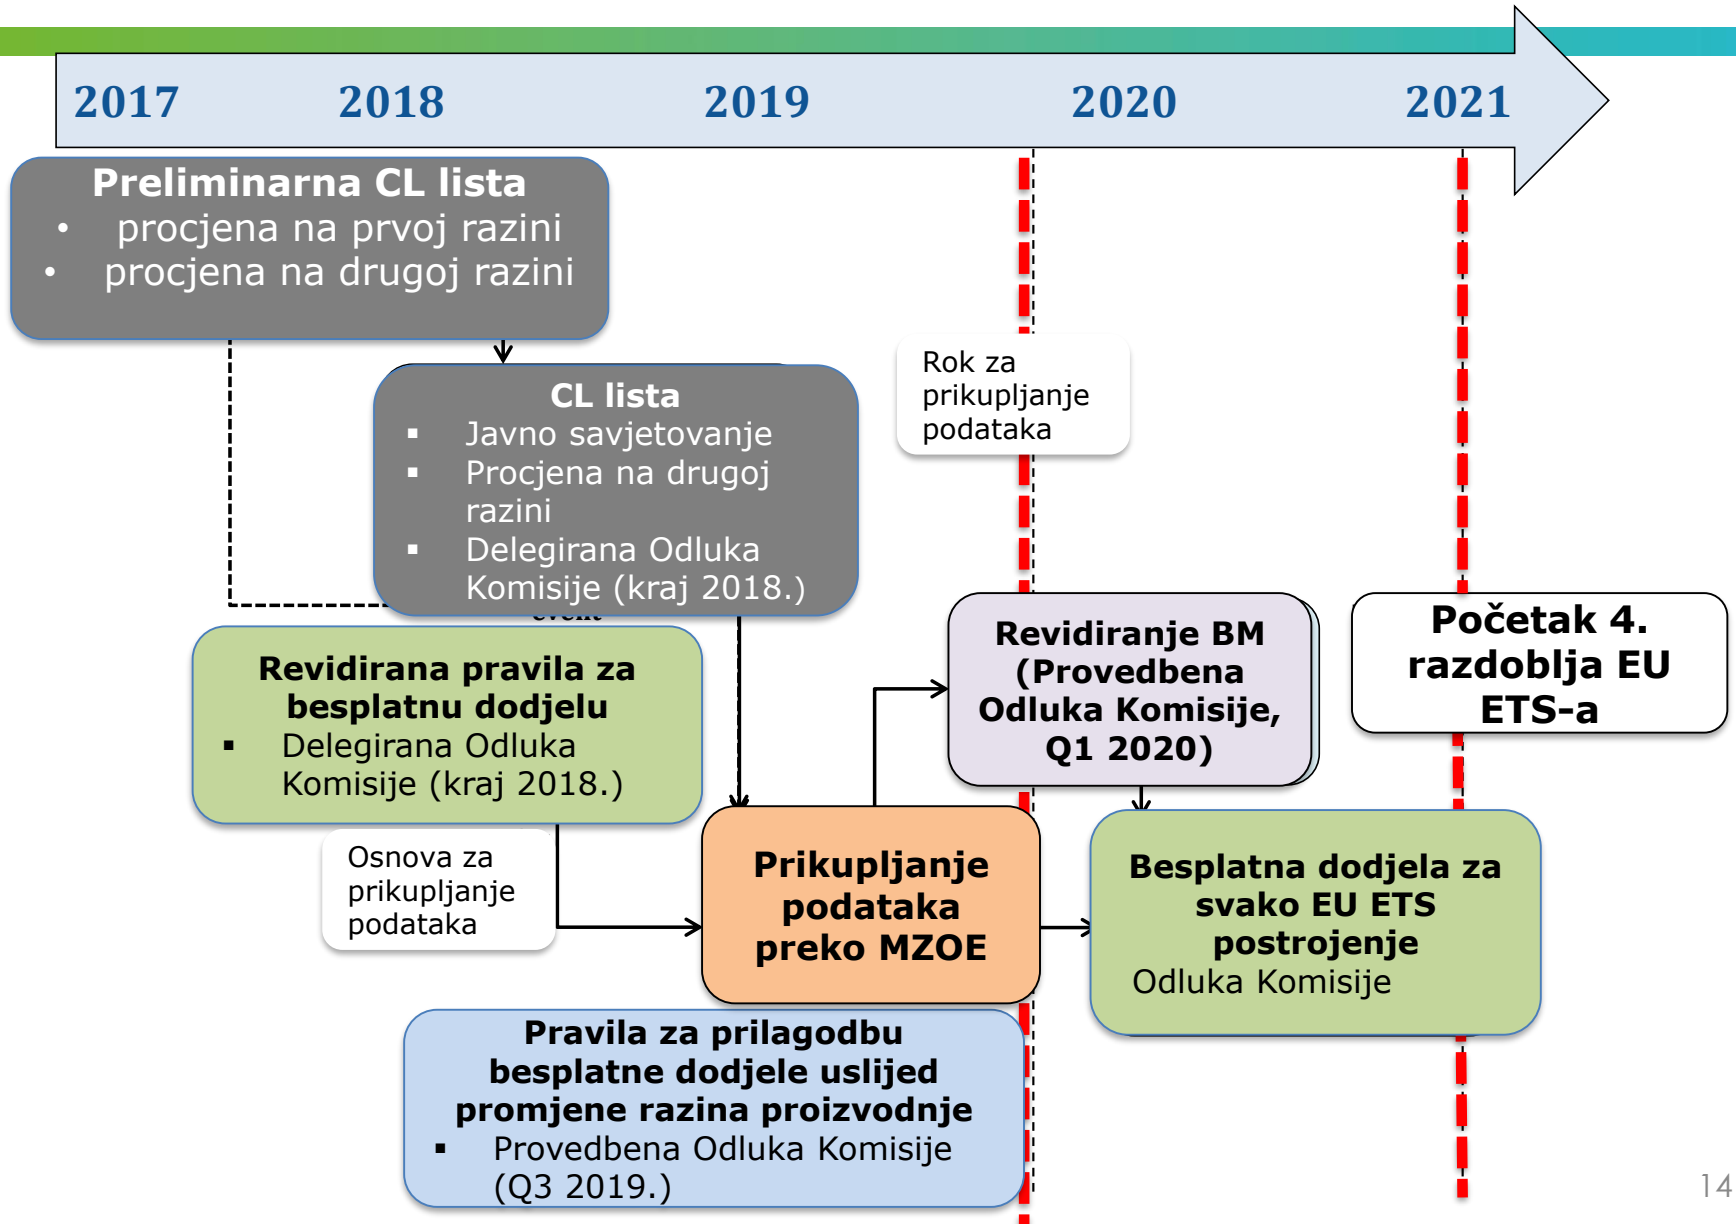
2017 2018 2019 2020 2021

Preliminarna CL lista
- procjena na prvoj razini
- procjena na drugoj razini

CL lista
- Javno savjetovanje
- Procjena na drugoj razini
- Delegirana Odluka Komisije (kraj 2018.)

Rok za prikupljanje podataka

Revidiranje BM (Provedbena Odluka Komisije, Q1 2020)

Početak 4. razdoblja EU ETS-a

Revidirana pravila za besplatnu dodjelu
- Delegirana Odluka Komisije (kraj 2018.)

Osnova za prikupljanje podataka

Prikupljanje podataka preko MZOE

Besplatna dodjela za svako EU ETS postrojenje
Odluka Komisije

Pravila za prilagodbu besplatne dodjele uslijed promjene razina proizvodnje
- Provedbena Odluka Komisije (Q3 2019.)

14